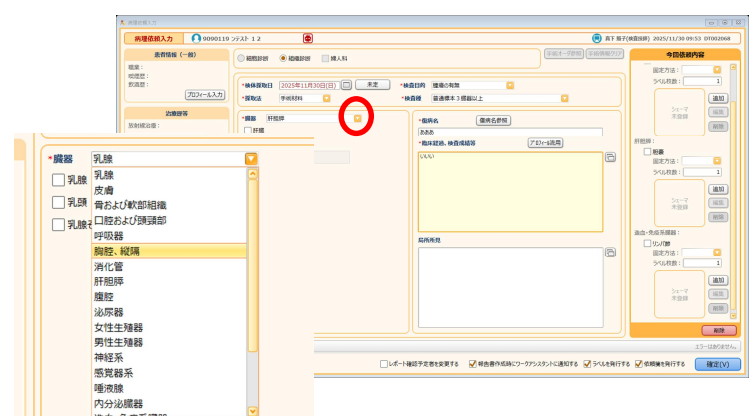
病理依頼入力

病理依頼入力 9090119 ﾃｽﾄｽﾄ 1 2

真下 雅子(検査技師) 2025/11/30 09:53 DT002068

患者情報（一般）

職業：
喫煙歴：
飲酒歴：

プロフィール入力

治療経過等

放射線治療：

細胞診断 組織診断 捕入科

手術オーダ参照 手術情報クリア

*検体採取日 2025年11月30日(日) 未定 *検査目的 腫瘍の有無
*採取法 手術材料 *検査種 普通標本 3個以上

*臓器 肝胆膵

肝臓

*病名 病名参照
ああ

*臨床経過、検査依頼等 アピール流用
いんい

局所所見

今回依頼内容

固定方法：
ラベル枚数： 1

追加
シェーマ 未登録
編集
削除

肝胆膵：
胆嚢
固定方法：
ラベル枚数： 1

追加
シェーマ 未登録
編集
削除

造血・免疫系臓器：
リンパ節
固定方法：
ラベル枚数： 1

追加
シェーマ 未登録
編集
削除

削除

エラーはありません。

レポート確認予定者を変更する 報告書作成時にワークアシスタントに通知する ラベルを発行する 依頼書を発行する 確定(V)

*臓器 乳腺

乳腺
乳頭
乳腺そ

乳腺
皮膚
骨および軟部組織
口腔および頭頸部
呼吸器
胸腔、縦隔
消化管
肝胆膵
腹腔
泌尿器
女性生殖器
男性生殖器
神経系
感覚器系
唾液腺
内分泌臓器
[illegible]